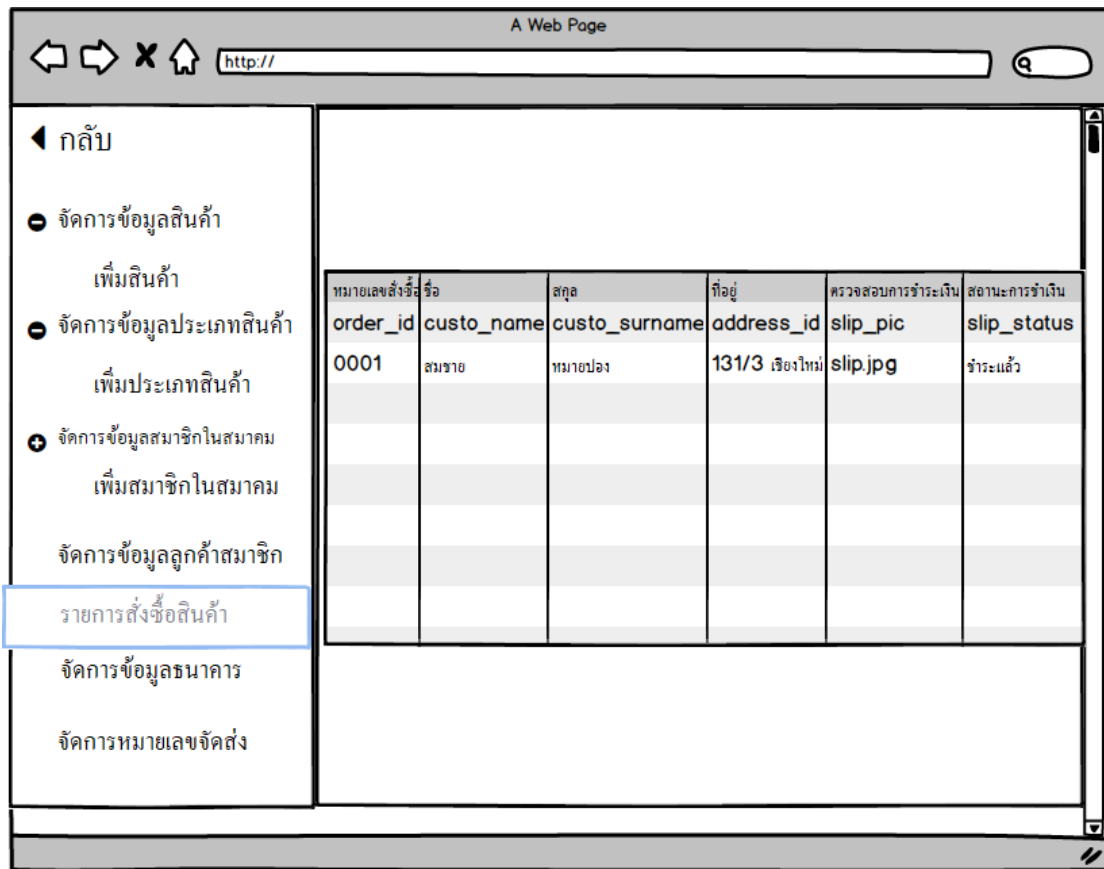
A Web Page

http://

กลับ

จัดการข้อมูลสินค้า

เพิ่มสินค้า

จัดการข้อมูลประเภทสินค้า

เพิ่มประเภทสินค้า

จัดการข้อมูลสมาชิกในสมาคม

เพิ่มสมาชิกในสมาคม

จัดการข้อมูลลูกค้าสมาชิก

รายการสั่งซื้อสินค้า

จัดการข้อมูลธนาคาร

จัดการหมายเลขจัดส่ง

| หมายเลขสั่งซื้อ | ชื่อ | สกุล | ที่อยู่ | ตรวจสอบการชำระเงิน | สถานะการชำเงิน |
|---|---|---|---|---|---|
| order_id | custo_name | custo_surname | address_id | slip_pic | slip_status |
| 0001 | สมชาย | หมายปอง | 131/3 เชียงใหม่ | slip.jpg | ชำระแล้ว |